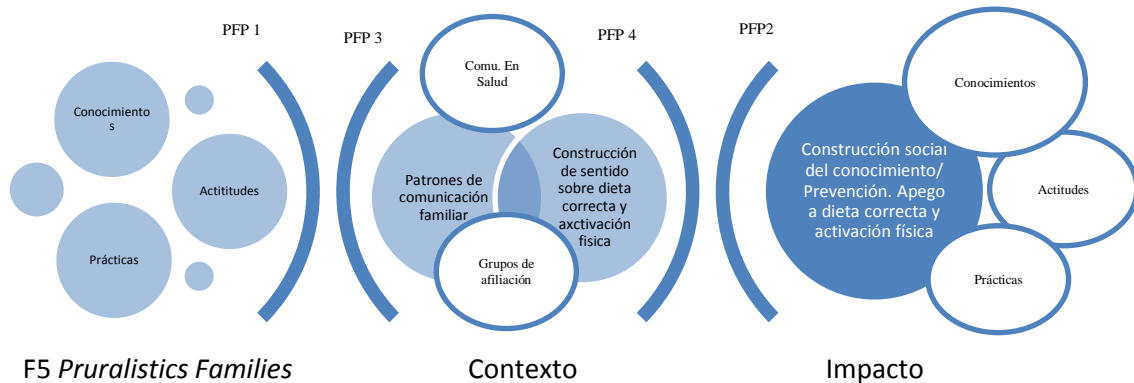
PFP 1

Conocimiento s

Actititudes

Prácticas

F5 *Pruralistics Families*

PFP 3

Comu. En Salud

PFP 4

Patrones de comunicación familiar

Construcción de sentido sobre dieta correcta y axctivación física

Grupos de afiliación

Contexto

PFP2

Conocimientos

Construcción social del conocimiento/ Prevención. Apego a dieta correcta y activación física

Actitudes

Prácticas

Impacto